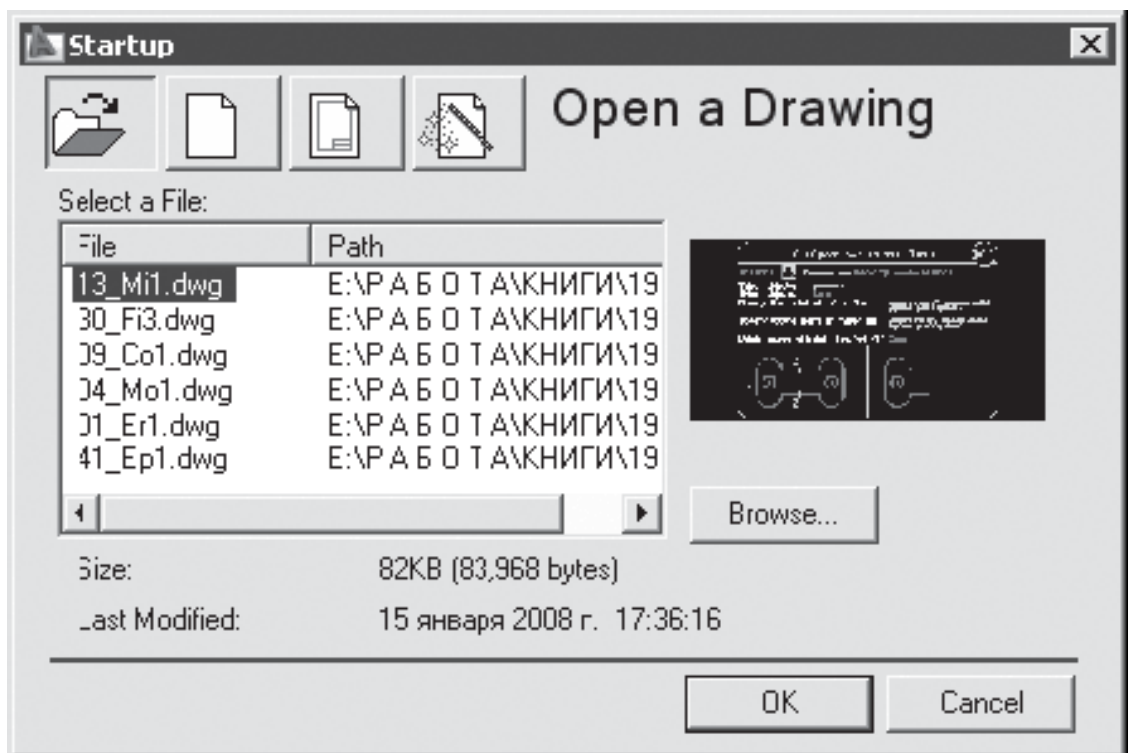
Startup

Open a Drawing

Select a File:

| File | Path |
|---|---|
| 13_Mi1.dwg | E:\Р А Б О Т А\КНИГИ\19 |
| 30_Fi3.dwg | E:\Р А Б О Т А\КНИГИ\19 |
| 09_Co1.dwg | E:\Р А Б О Т А\КНИГИ\19 |
| 04_Mo1.dwg | E:\Р А Б О Т А\КНИГИ\19 |
| 01_Er1.dwg | E:\Р А Б О Т А\КНИГИ\19 |
| 41_Ep1.dwg | E:\Р А Б О Т А\КНИГИ\19 |

Browse...

Size: 82KB (83,968 bytes)

Last Modified: 15 января 2008 г. 17:36:16

OK

Cancel